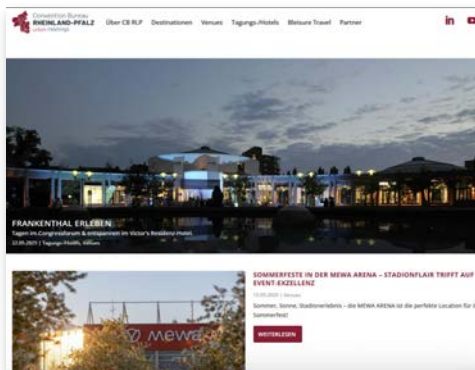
Convention Bureau RHEINLAND-PFALZ

Über CB RLP Destinationen Venues Tagungs-/Hotels Bleisure Travel Partner

FRANKENTHAL ERLEBEN

Tagen im Congressforum & entspannen im Victor's Residenz-Hotel

22.05.2025 | Tagungs-Hotels, Venues

SOMMERFESTE IN DER MEWA ARENA – STADIONFLAIR TRIFFT AUF EVENT-EXZELLENZ

15.05.2025 | Venues

Sommer, Sonne, Stadionerlebnis – die MEWA ARENA ist die perfekte Location für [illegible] Sommerfest!

WEITERLESEN

mewa